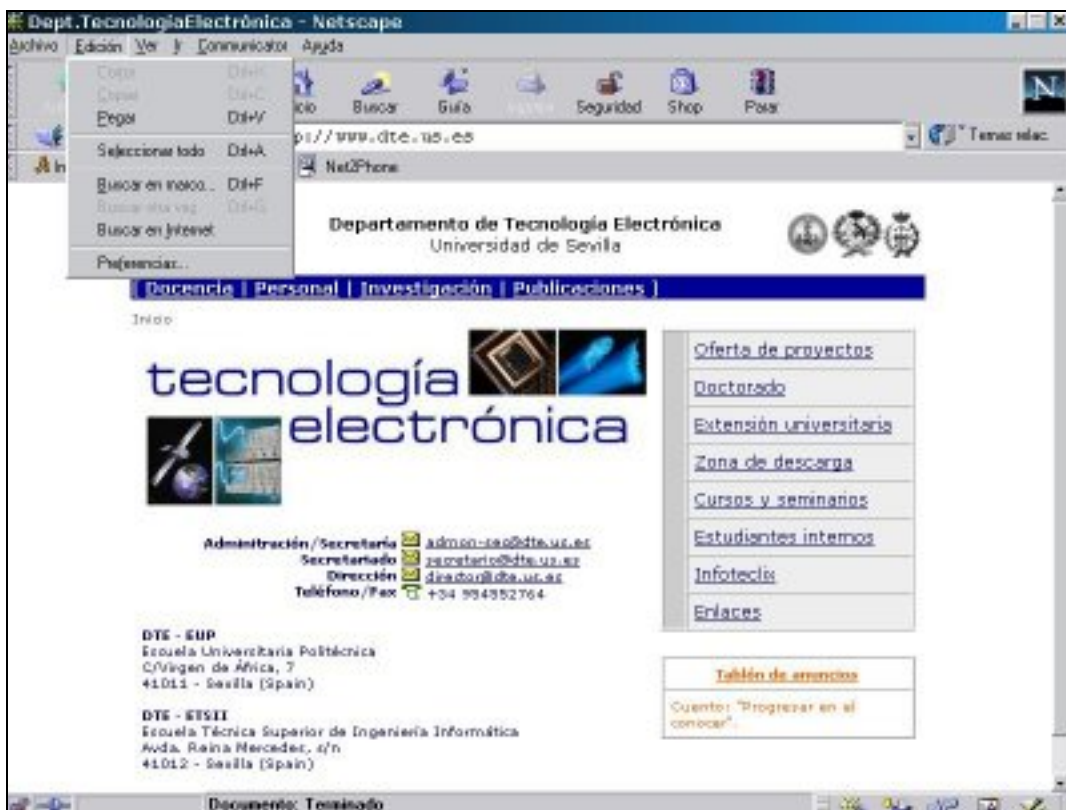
Dept.TecnologiaElectrônica - Netscape

Archivo Edición Ver Ir Communicator Ayuda

Copiar Ctrl+C
Cortar Ctrl+X
Pegar Ctrl+V
Seleccionar todo Ctrl+A
Buscar en marco... Ctrl+F
Buscar otra vez Ctrl+G
Buscar en Internet
Preferencias...

Inicio Buscar Guía Imprimir Seguridad Shop Parar

http://www.dte.us.es

Temas relac.

Net2Phone

Departamento de Tecnología Electrónica
Universidad de Sevilla

[ Docencia | Personal | Investigación | Publicaciones ]

Inicio

tecnología
electrónica

Oferta de proyectos
Doctorado
Extensión universitaria
Zona de descarga
Cursos y seminarios
Estudiantes internos
Infoteclix
Enlaces

Administración/Secretaría admon-sec@dte.us.es
Secretariado secretario@dte.us.es
Dirección director@dte.us.es
Teléfono/Fax +34 954552764

DTE - EUP
Escuela Universitaria Politécnica
C/Virgen de África, 7
41011 - Sevilla (Spain)

DTE - ETSII
Escuela Técnica Superior de Ingeniería Informática
Avda. Reina Mercedes, s/n
41012 - Sevilla (Spain)

Tablón de anuncios
Cuento: "Progresar en el conocer".

Documento: Terminado